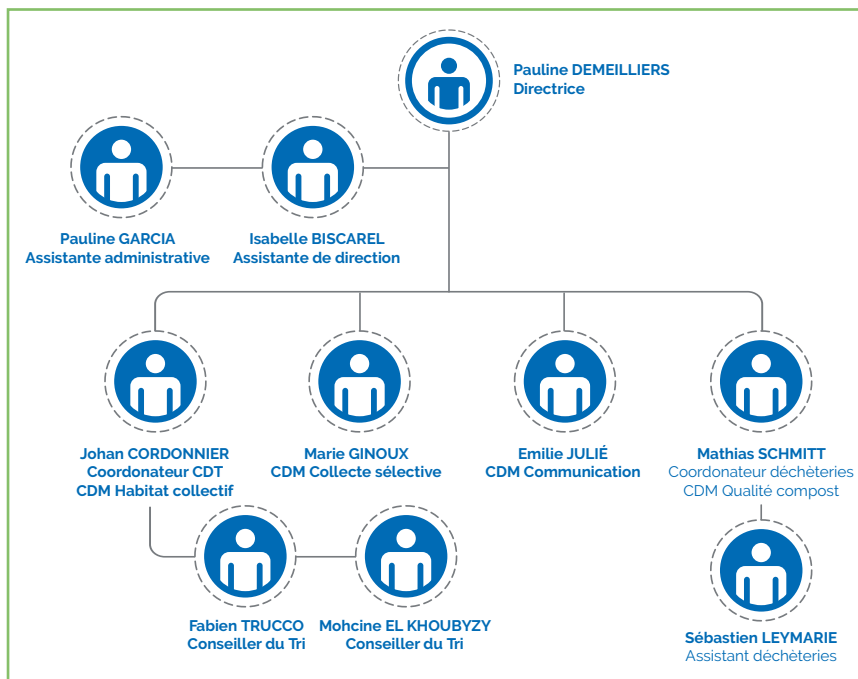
Pauline DEMEILLIERS
Directrice

Pauline GARCIA
Assistante administrative

Isabelle BISCAREL
Assistante de direction

Johan CORDONNIER
Coordonateur CDT
CDM Habitat collectif

Marie GINOUX
CDM Collecte sélective

Emilie JULIÉ
CDM Communication

Mathias SCHMITT
Coordonateur déchèteries
CDM Qualité compost

Fabien TRUCCO
Conseiller du Tri

Mohcine EL KHOUBYZY
Conseiller du Tri

Sébastien LEYMARIE
Assistant déchèteries